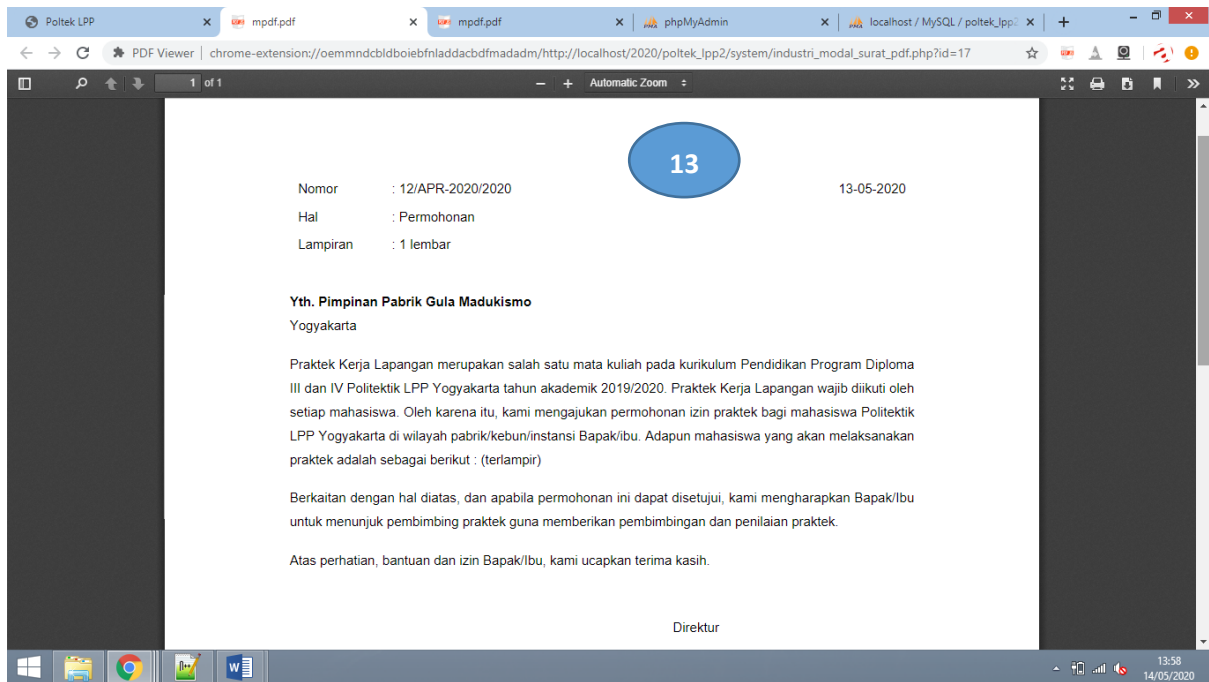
Poltek LPP × mpdf.pdf × mpdf.pdf × phpMyAdmin × localhost / MySQL / poltek_lpp2 × +

PDF Viewer | chrome-extension://oemmndcbldboiebfnladdacbdfmadadm/http://localhost/2020/poltek_lpp2/system/industri_modal_surat_pdf.php?id=17

1 of 1 − + Automatic Zoom

13

Nomor : 12/APR-2020/2020 13-05-2020

Hal : Permohonan

Lampiran : 1 lembar

**Yth. Pimpinan Pabrik Gula Madukismo**
Yogyakarta

Praktek Kerja Lapangan merupakan salah satu mata kuliah pada kurikulum Pendidikan Program Diploma III dan IV Politektik LPP Yogyakarta tahun akademik 2019/2020. Praktek Kerja Lapangan wajib diikuti oleh setiap mahasiswa. Oleh karena itu, kami mengajukan permohonan izin praktek bagi mahasiswa Politektik LPP Yogyakarta di wilayah pabrik/kebun/instansi Bapak/ibu. Adapun mahasiswa yang akan melaksanakan praktek adalah sebagai berikut : (terlampir)

Berkaitan dengan hal diatas, dan apabila permohonan ini dapat disetujui, kami mengharapkan Bapak/Ibu untuk menunjuk pembimbing praktek guna memberikan pembimbingan dan penilaian praktek.

Atas perhatian, bantuan dan izin Bapak/Ibu, kami ucapkan terima kasih.

Direktur

13:58
14/05/2020